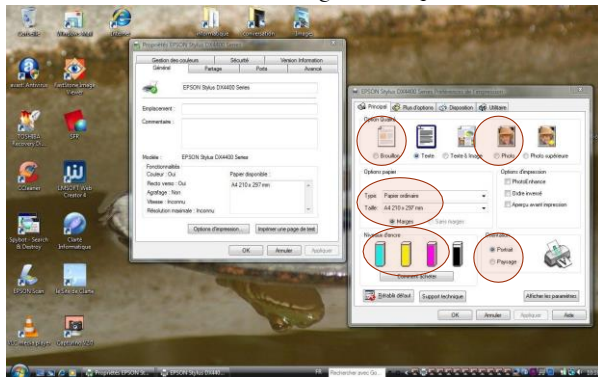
Corbeille
Windows Mail
Internet
Informatique
conversation
Image

avast! Antivirus
FastStone Image Viewer
TOSHIBA Recovery D...
SFR
CCleaner
LMSOFT Web Creator 4
Spybot - Search & Destroy
Clarté Informatique
EPSON Scan
Le Sinelia Clarté
VLC media player
Diaporama

Propriétés EPSON Stylus DX4400 Series

Gestion des couleurs | Sécurité | Version Information
Général | Partage | Ports | Avancé

EPSON Stylus DX4400 Series

Emplacement :
Commentaire :

Modèle : EPSON Stylus DX4400 Series
Fonctionnalités
Couleur : Oui
Recto verso : Oui
Agrafage : Non
Vitesse : Inconnu
Résolution maximale : Inconnu
Papier disponible :
A4 210 x 297 mm

Options d'impression... | Imprimer une page de test

OK | Annuler | Appliquer

EPSON Stylus DX4400 Series Préférences d'impression

Principal | Plus d'options | Disposition | Utilitaire

Option qualité
Brouillon | Texte | Texte & image | Photo | Photo supérieure

Options papier
Type : Papier ordinaire
Taille : A4 210 x 297 mm
Marges | Sans marges

Options d'impression
PhotoEnhance
Ordre inversé
Aperçu avant impression

Niveaux d'encre
Comment acheter

Orientation
Portrait
Paysage

Rétablir défaut | Support technique | Afficher les paramètres

OK | Annuler | Appliquer | Aide

Propriétés EPSON St...
EPSON Stylus DX440...
FR
Rechercher avec Go...